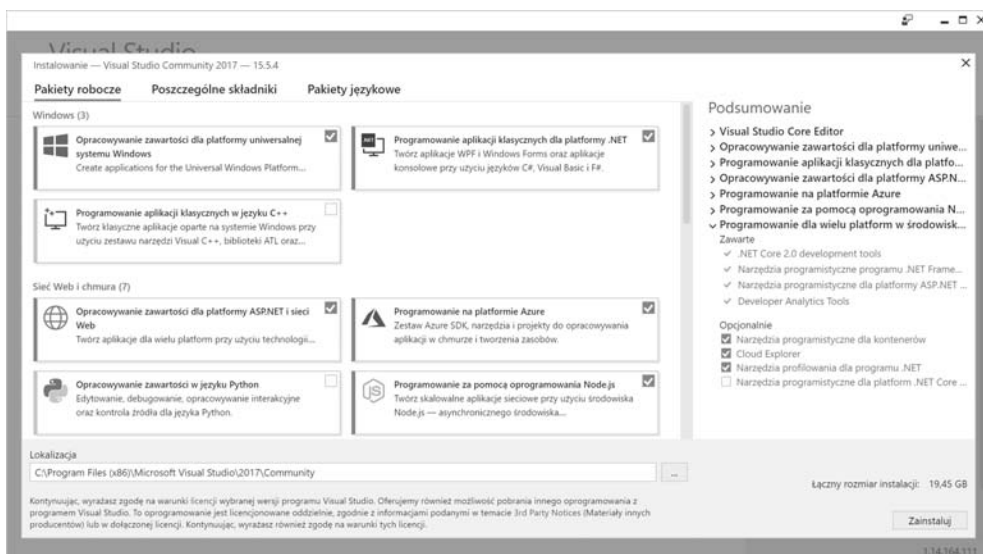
Visual Studio

Instalowanie — Visual Studio Community 2017 — 15.5.4

×

Pakiety robocze | Poszczególne składniki | Pakiety językowe

Windows (3)

Opracowywanie zawartości dla platformy uniwersalnej systemu Windows
Create applications for the Universal Windows Platform...

Programowanie aplikacji klasycznych dla platformy .NET
Twórz aplikacje WPF i Windows Forms oraz aplikacje konsolowe przy użyciu języków C#, Visual Basic i F#.

Programowanie aplikacji klasycznych w języku C++
Twórz klasyczne aplikacje oparte na systemie Windows przy użyciu zestawu narzędzi Visual C++, biblioteki ATL oraz...

Sieć Web i chmura (7)

Opracowywanie zawartości dla platformy ASP.NET i sieci Web
Twórz aplikacje dla wielu platform przy użyciu technologii...

Programowanie na platformie Azure
Zestaw Azure SDK, narzędzia i projekty do opracowywania aplikacji w chmurze i tworzenia zasobów.

Opracowywanie zawartości w języku Python
Edytowanie, debugowanie, opracowywanie interakcyjne oraz kontrola źródła dla języka Python.

Programowanie za pomocą oprogramowania Node.js
Twórz skalowalne aplikacje sieciowe przy użyciu środowiska Node.js — asynchronicznego środowiska...

Podsumowanie
> Visual Studio Core Editor
> Opracowywanie zawartości dla platformy uniwe...
> Programowanie aplikacji klasycznych dla platfo...
> Opracowywanie zawartości dla platformy ASP.N...
> Programowanie na platformie Azure
> Programowanie za pomocą oprogramowania N...
∨ Programowanie dla wielu platform w środowisk...
Zawarte
✓ .NET Core 2.0 development tools
✓ Narzędzia programistyczne programu .NET Frame...
✓ Narzędzia programistyczne dla platformy ASP.NET ...
✓ Developer Analytics Tools
Opcjonalnie
Narzędzia programistyczne dla kontenerów
Cloud Explorer
Narzędzia profilowania dla programu .NET
Narzędzia programistyczne dla platform .NET Core ...

Lokalizacja
C:\Program Files (x86)\Microsoft Visual Studio\2017\Community
...

Kontynuując, wyrażasz zgodę na warunki licencji wybranej wersji programu Visual Studio. Oferujemy również możliwość pobrania innego oprogramowania z programem Visual Studio. To oprogramowanie jest licencjonowane oddzielnie, zgodnie z informacjami podanymi w temacie 3rd Party Notices (Materiały innych producentów) lub w dołączonej licencji. Kontynuując, wyrażasz również zgodę na warunki tych licencji.

Łączny rozmiar instalacji: 19,45 GB

Zainstaluj

1.14.164.111